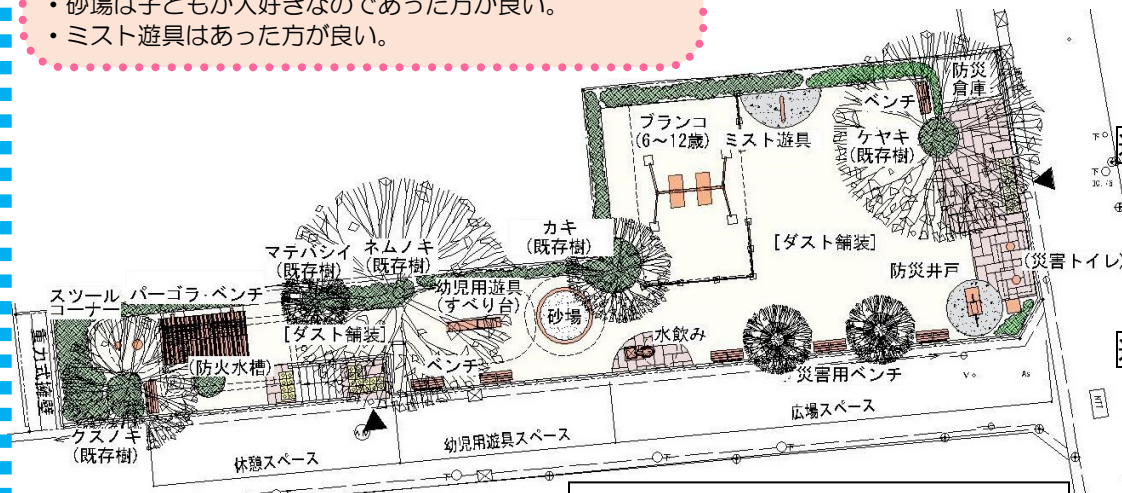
・砂場は子どもが大好きなのであった方が良い。
・ミスト遊具はあった方が良い。

防災倉庫
ベンチ
ブランコ
(6～12歳)
ミスト遊具
ケヤキ
(既存樹)
カキ
(既存樹)
[ダスト舗装]
マテバシイ
(既存樹)
ネムノキ
(既存樹)
防災井戸
(災害トイレ)
スツール
コーナー
パーゴラ・ベンチ
幼児用遊具
(すべり台)
砂場
[ダスト舗装]
水飲み
重力式擁壁
(防火水槽)
ベンチ
災害用ベンチ
クスノキ
(既存樹)
広場スペース
幼児用遊具スペース
休憩スペース